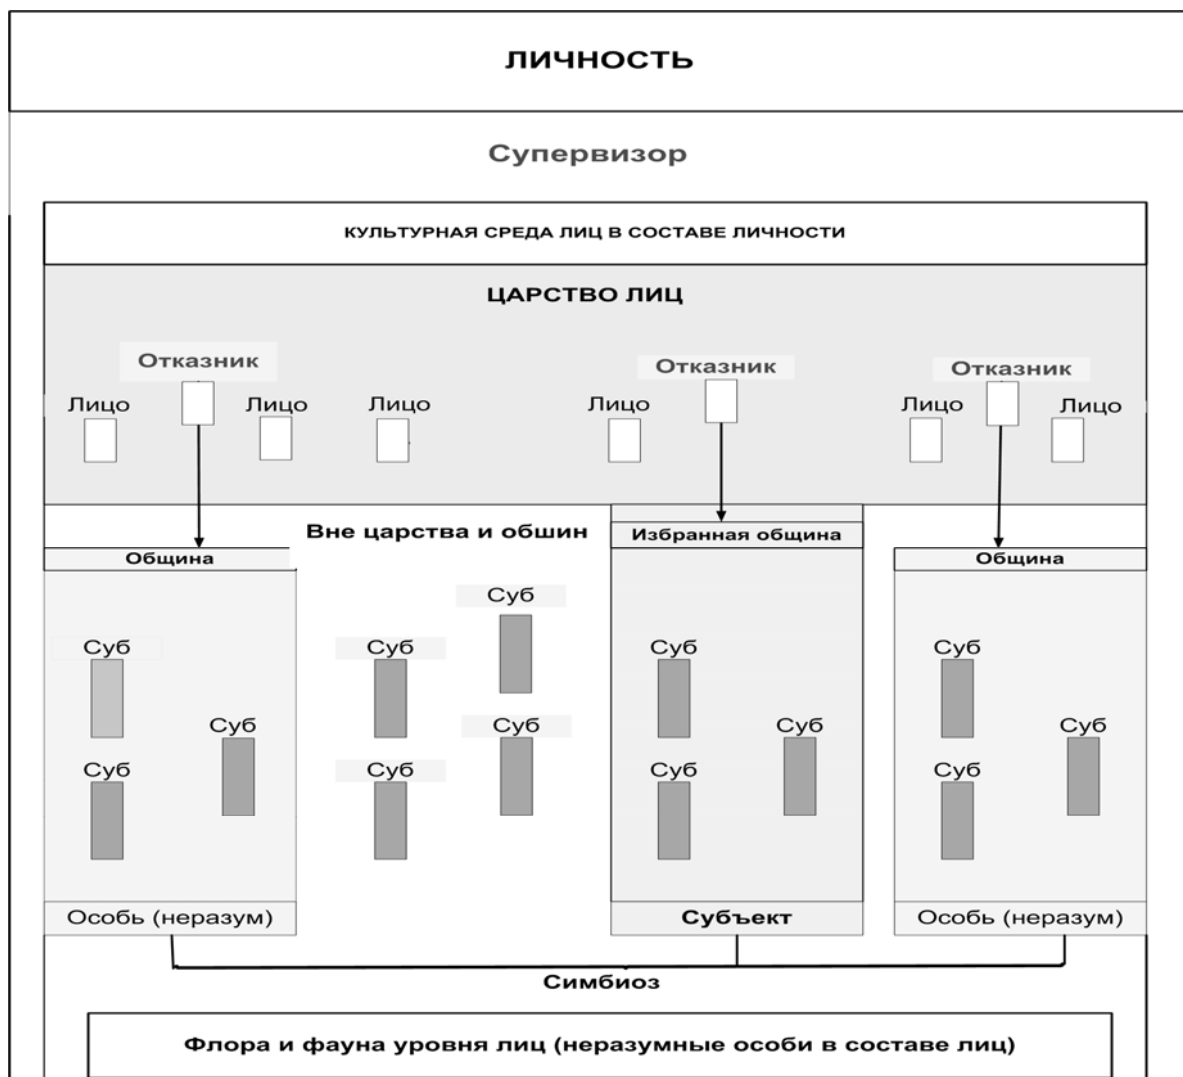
ЛИЧНОСТЬ

Супервизор

КУЛЬТУРНАЯ СРЕДА ЛИЦ В СОСТАВЕ ЛИЧНОСТИ

ЦАРСТВО ЛИЦ

Отказник
Лицо Лицо Лицо Лицо
Отказник
Отказник
Лицо Лицо

Вне царства и обшин

Община
Суб
Суб
Суб
Особь (неразум)

Суб
Суб
Суб
Суб

Избранная община
Суб
Суб
Суб
Субъект

Община
Суб
Суб
Суб
Особь (неразум)

Симбиоз

Флора и фауна уровня лиц (неразумные особи в составе лиц)